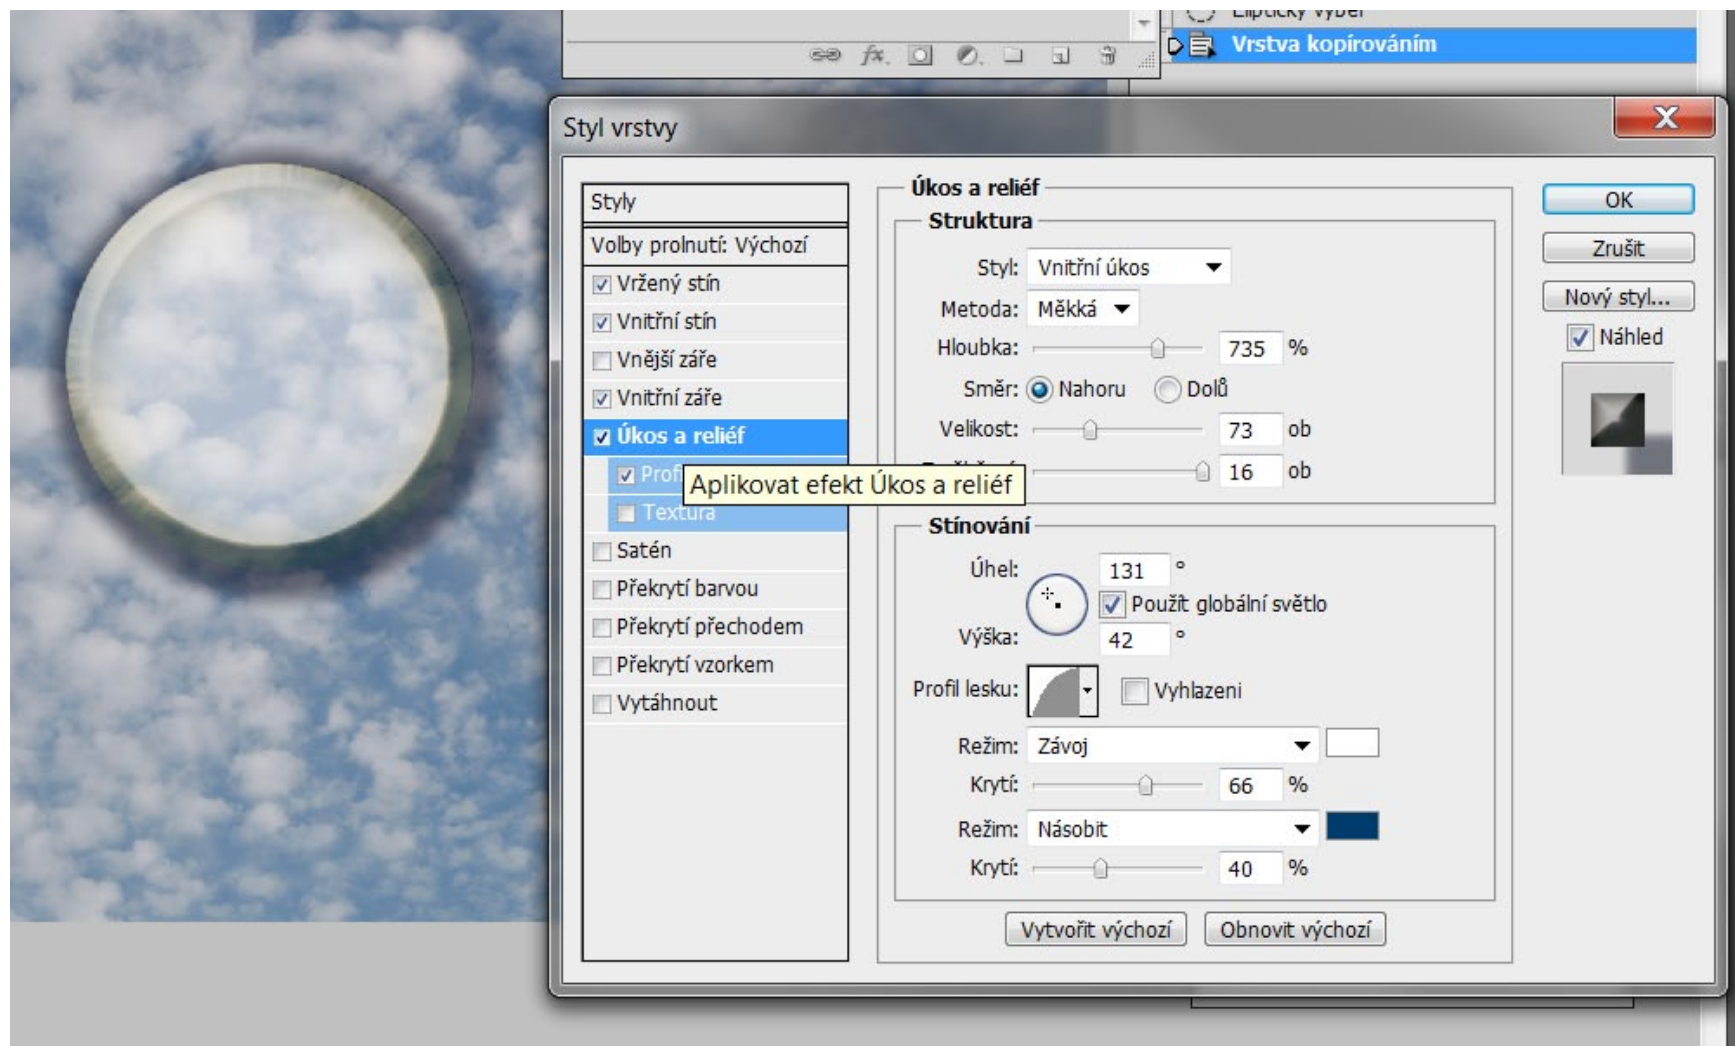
Eliptický výběr
Vrstva kopírováním

Styl vrstvy

Styly
Volby prolnutí: Výchozí
Vržený stín
Vnitřní stín
Vnější záře
Vnitřní záře
Úkos a reliéf
Profi
Aplikovat efekt Úkos a reliéf
Textura
Satén
Překrytí barvou
Překrytí přechodem
Překrytí vzorkem
Vytáhnout

Úkos a reliéf
Struktura
Styl: Vnitřní úkos
Metoda: Měkká
Hloubka: 735 %
Směr: Nahoru Dolů
Velikost: 73 ob
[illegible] 16 ob

Stínování
Úhel: 131 °
Použít globální světlo
Výška: 42 °
Profil lesku: Vyhlazení
Režim: Závoj
Krytí: 66 %
Režim: Násobit
Krytí: 40 %

Vytvořit výchozí
Obnovit výchozí

OK
Zrušit
Nový styl...
Náhled